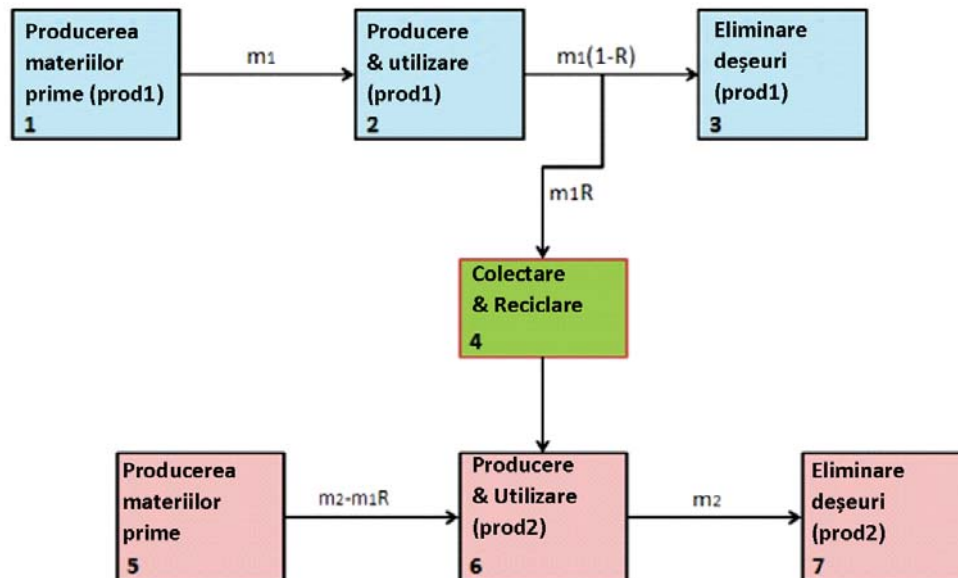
Producerea materiilor prime (prod1)
1

$m_1$

Producere & utilizare (prod1)
2

$m_1(1-R)$

Eliminare deşeuri (prod1)
3

$m_1R$

Colectare & Reciclare
4

Producerea materiilor prime
5

$m_2-m_1R$

Producere & Utilizare (prod2)
6

$m_2$

Eliminare deşeuri (prod2)
7